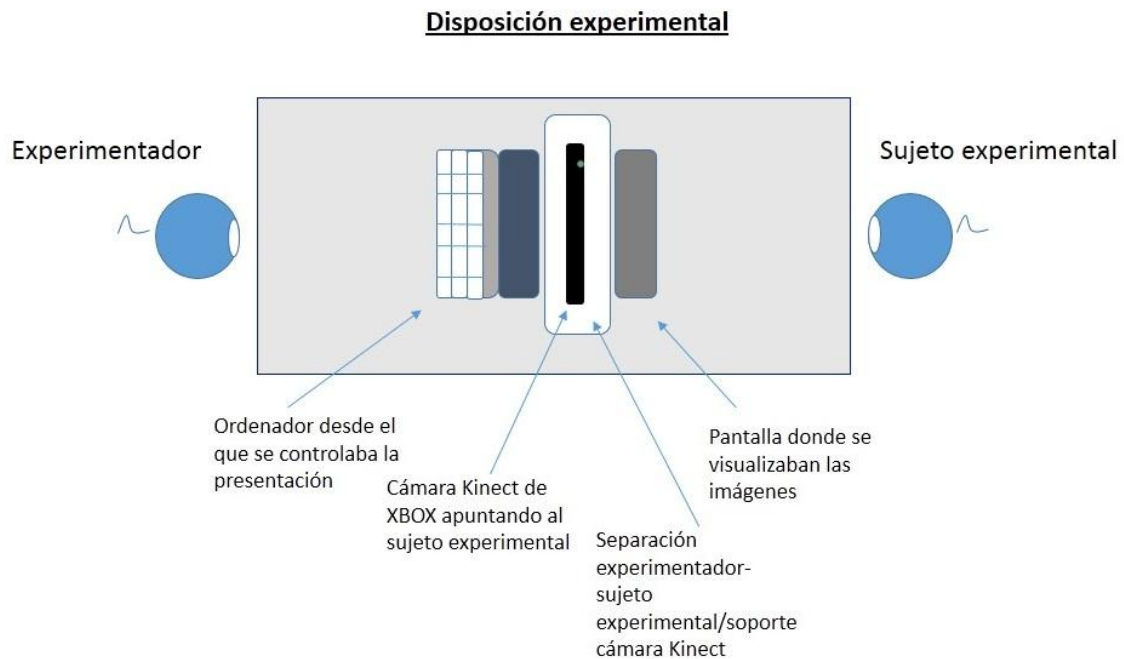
Disposición experimental

Experimentador

Sujeto experimental

Ordenador desde el que se controlaba la presentación

Cámara Kinect de XBOX apuntando al sujeto experimental

Separación experimentador-sujeto experimental/soporte cámara Kinect

Pantalla donde se visualizaban las imágenes